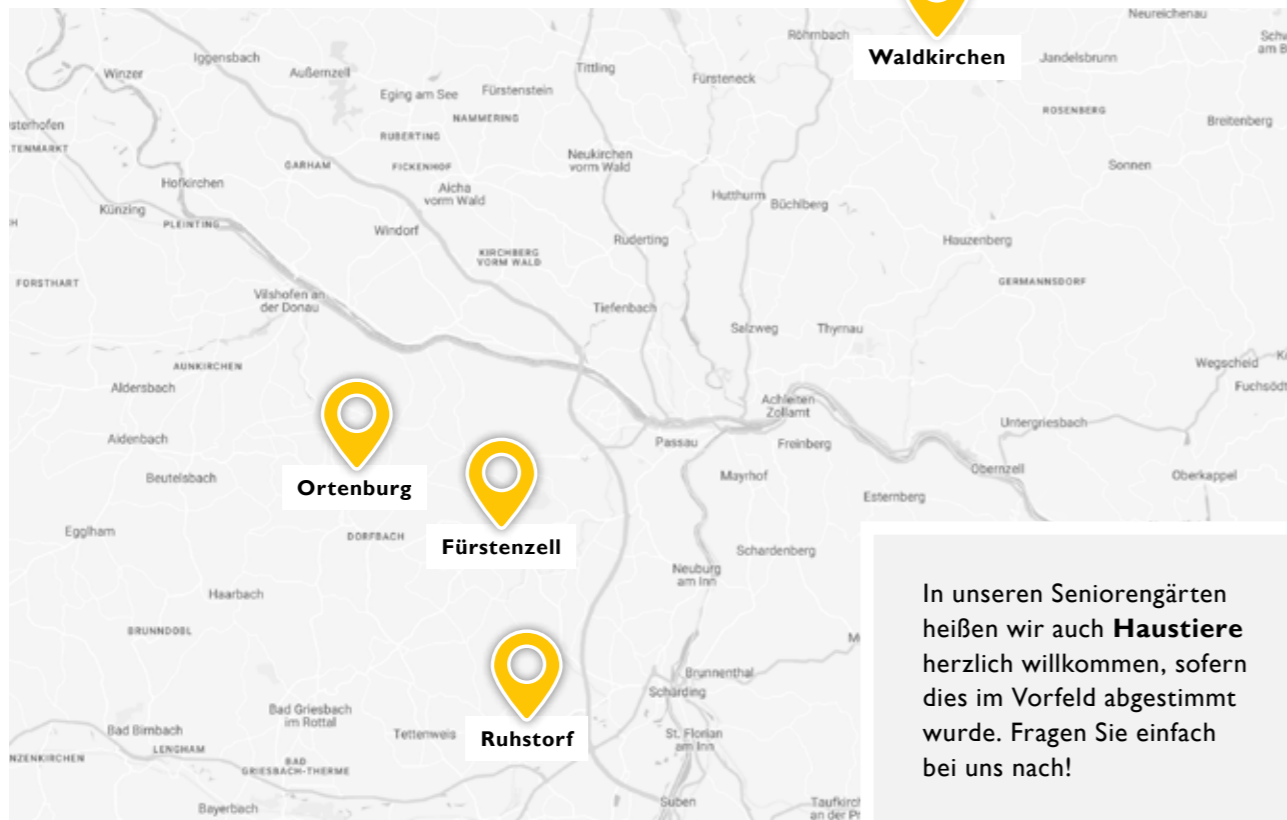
Waldkirchen

Ortenburg

Fürstenzell

Ruhstorf

Neureichenau
Röhrnbach
Jandelsbrunn
Iggensbach
Winzer
Außernzell
Eging am See
Fürstenstein
Tittling
Fürsteneck
NAMMERING
RUBERTING
GARHAM
FICKENHOF
Neukirchen vorm Wald
ROSENBERG
Breitenberg
Sonnen
Hofkirchen
Aicha vorm Wald
Künzing
PLEINTING
Windorf
Hutthurm
Büchlberg
Ruderting
Hauzenberg
KIRCHBERG VORM WALD
FORSTHART
GERMANNSDORF
Vilshofen an der Donau
Tiefenbach
Salzweg
Thyrnau
AUNKIRCHEN
Wegscheid
Aldersbach
Achleiten Zollamt
Untergriesbach
Aidenbach
Passau
Freinberg
Beutelsbach
Mayrhof
Obernzell
Oberkappel
Esternberg
Egglham
DORFBACH
Schardenberg
Neuburg am Inn
Haarbach
BRUNNDOBL
Brunnenthal
Schärding
Bad Birnbach
Bad Griesbach im Rottal
Tettenweis
St. Florian am Inn
LENGHAM
BAD GRIESBACH-THERME
Bayerbach
Suben
Taufkirch an der Pr

In unseren Seniorengärten heißen wir auch **Haustiere** herzlich willkommen, sofern dies im Vorfeld abgestimmt wurde. Fragen Sie einfach bei uns nach!